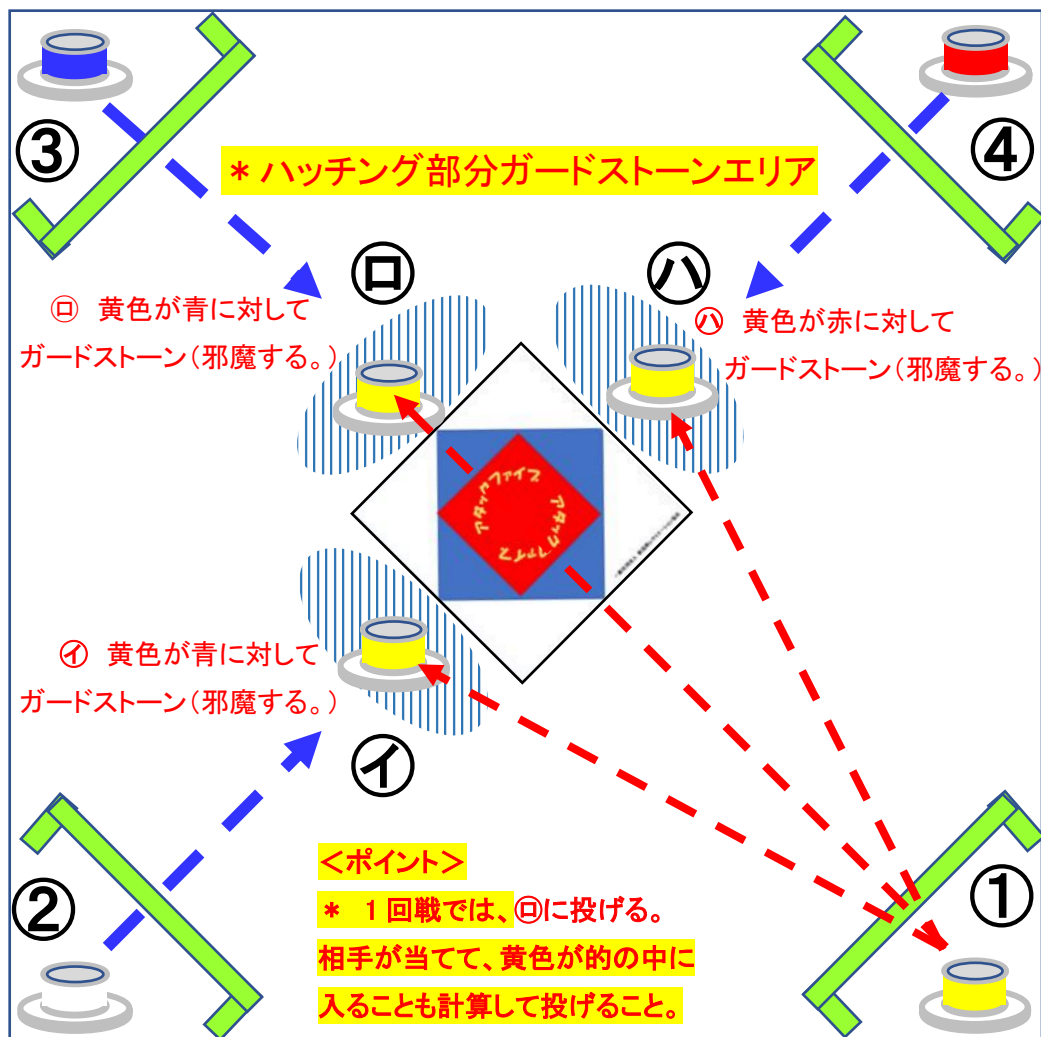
③

④

＊ハッチング部分ガードストーンエリア

ロ

ハ

ロ 黄色が青に対して ガードストーン（邪魔する。）

ハ 黄色が赤に対して ガードストーン（邪魔する。）

アタックファイブ

アタックファイブ

イ 黄色が青に対して ガードストーン（邪魔する。）

イ

＜ポイント＞

＊ １回戦では、ロに投げる。

相手が当てて、黄色が的の中に

入ることも計算して投げること。

②

①